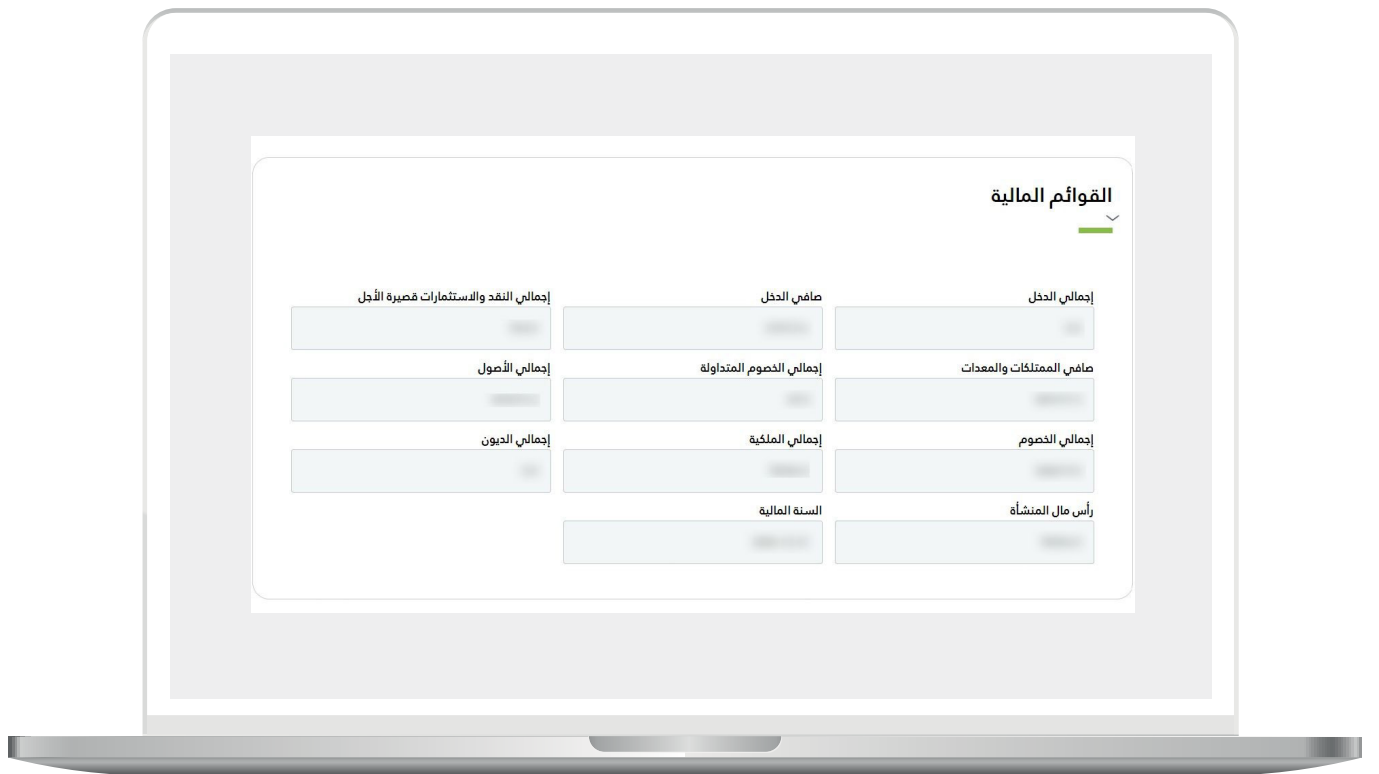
القوائم المالية

إجمالي الدخل
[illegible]

صافي الدخل
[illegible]

إجمالي النقد والاستثمارات قصيرة الأجل
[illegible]

صافي الممتلكات والمعدات
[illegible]

إجمالي الخصوم المتداولة
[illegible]

إجمالي الأصول
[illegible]

إجمالي الخصوم
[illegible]

إجمالي الملكية
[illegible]

إجمالي الديون
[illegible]

رأس مال المنشأة
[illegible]

السنة المالية
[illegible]